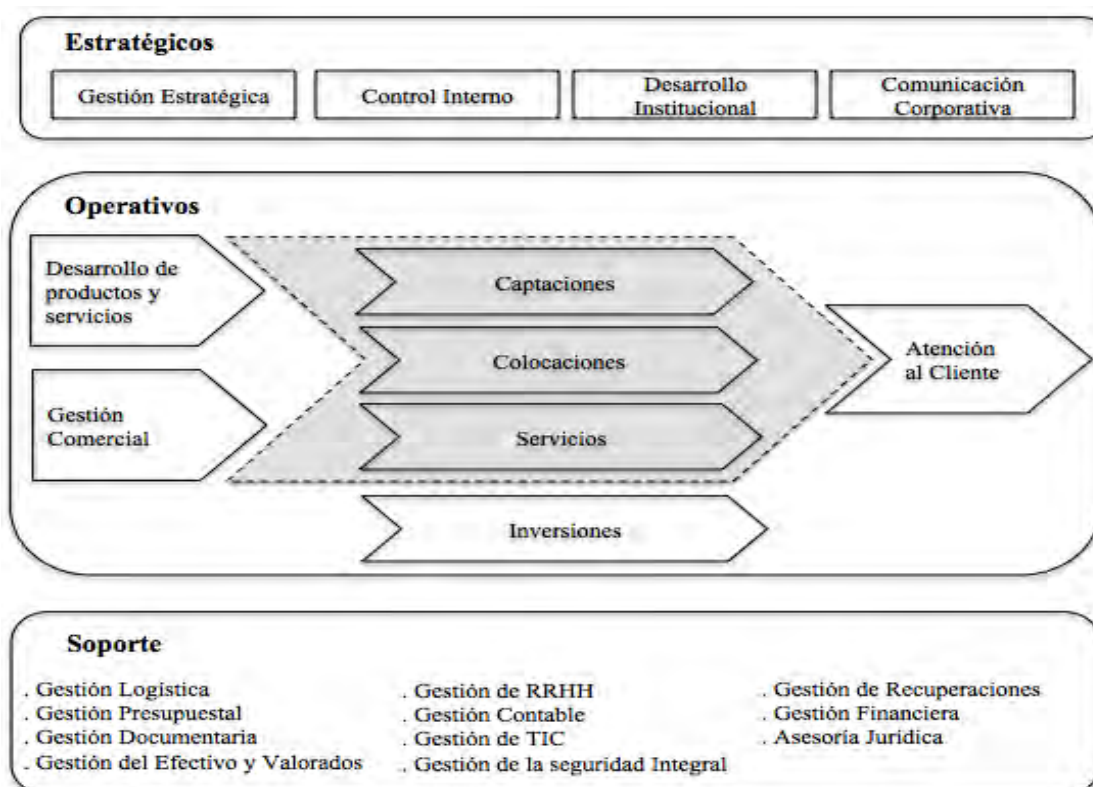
Estratégicos

Gestión Estratégica

Control Interno

Desarrollo Institucional

Comunicación Corporativa

Operativos

Desarrollo de productos y servicios

Gestión Comercial

Captaciones

Colocaciones

Servicios

Atención al Cliente

Inversiones

Soporte

. Gestión Logística
. Gestión Presupuestal
. Gestión Documentaria
. Gestión del Efectivo y Valorados

. Gestión de RRHH
. Gestión Contable
. Gestión de TIC
. Gestión de la seguridad Integral

. Gestión de Recuperaciones
. Gestión Financiera
. Asesoría Jurídica